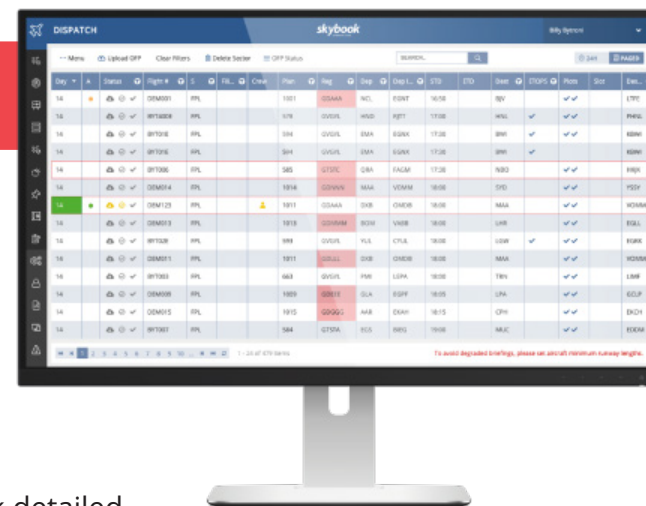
DISPATCH

skybook

Billy Bynoni

Menu | Upload OFP | Clear Filters | Delete Sector | OFP Status

SEARCH...

PAGER

| Day | A | Status | Flight # | S | Fli... | Crew | Plan | Reg | Dep | Dep I... | STD | ETD | Dest | ETOPS | Plots | Slot | Des... |
|---|---|---|---|---|---|---|---|---|---|---|---|---|---|---|---|---|---|
| 14 | | | DEM001 | FPL | | | 1001 | GSAAA | NCL | EGNT | 16:50 | | BJV | | ✓✓ | | LTFE |
| 14 | | | BYT4008 | FPL | | | 579 | GVSUL | HND | RJTT | 17:00 | | HNL | ✓ | ✓✓ | | PHNL |
| 14 | | | BYT018 | FPL | | | 594 | GVSUL | EMA | EGNX | 17:00 | | BWI | ✓ | ✓✓ | | KBWI |
| 14 | | | BYT018 | FPL | | | 594 | GVSUL | EMA | EGNX | 17:00 | | BWI | ✓ | ✓✓ | | KBWI |
| 14 | | | BYT006 | FPL | | | 585 | GTSTC | CBA | FAGM | 17:30 | | NBO | | ✓✓ | | HKJK |
| 14 | | | DEM014 | FPL | | | 1014 | GDVAN | MAA | VOMM | 18:00 | | SYD | | ✓✓ | | YSSY |
| 14 | | | DEM123 | FPL | | | 1011 | GSAAA | DXB | OMDB | 18:00 | | MAA | | ✓✓ | | VOMM |
| 14 | | | DEM013 | FPL | | | 1013 | GDVMM | BOM | VABB | 18:00 | | LHR | | ✓✓ | | EGLL |
| 14 | | | BYT028 | FPL | | | 593 | GVSUL | YUL | CYUL | 18:00 | | LGW | ✓ | ✓✓ | | EGKK |
| 14 | | | DEM011 | FPL | | | 1011 | GSULL | DXB | OMDB | 18:00 | | MAA | | ✓✓ | | VOMM |
| 14 | | | BYT003 | FPL | | | 663 | GVSUL | PMI | LEPA | 18:00 | | TRN | | ✓✓ | | LIMF |
| 14 | | | DEM008 | FPL | | | 1003 | GDEEE | GLA | EGPF | 18:05 | | LPA | | ✓✓ | | GCLP |
| 14 | | | DEM015 | FPL | | | 1015 | GDGGG | AAR | EKAH | 18:15 | | CPH | | ✓✓ | | EKCH |
| 14 | | | BYT001 | FPL | | | 584 | GTSTA | EGS | BKSG | 19:00 | | MUC | | ✓✓ | | EDDM |

1 2 3 4 5 6 7 8 9 10 ...   1 - 24 of 470 items

To avoid degraded briefings, please set aircraft minimum runway lengths.

k detailed